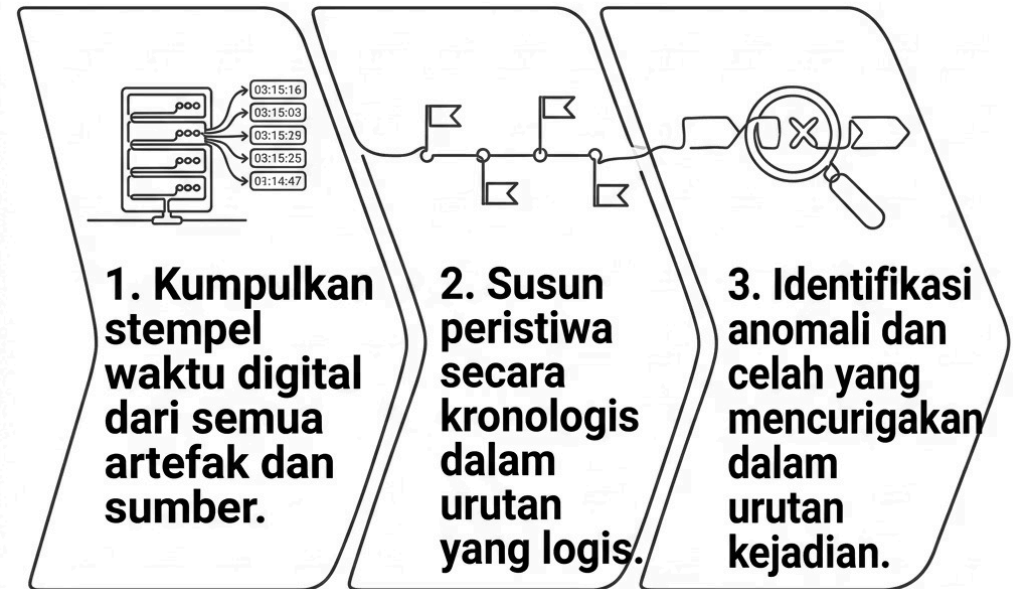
03:15:16
03:15:03
03:15:29
03:15:25
03:14:47

1. Kumpulkan stempel waktu digital dari semua artefak dan sumber.

2. Susun peristiwa secara kronologis dalam urutan yang logis.

3. Identifikasi anomali dan celah yang mencurigakan dalam urutan kejadian.